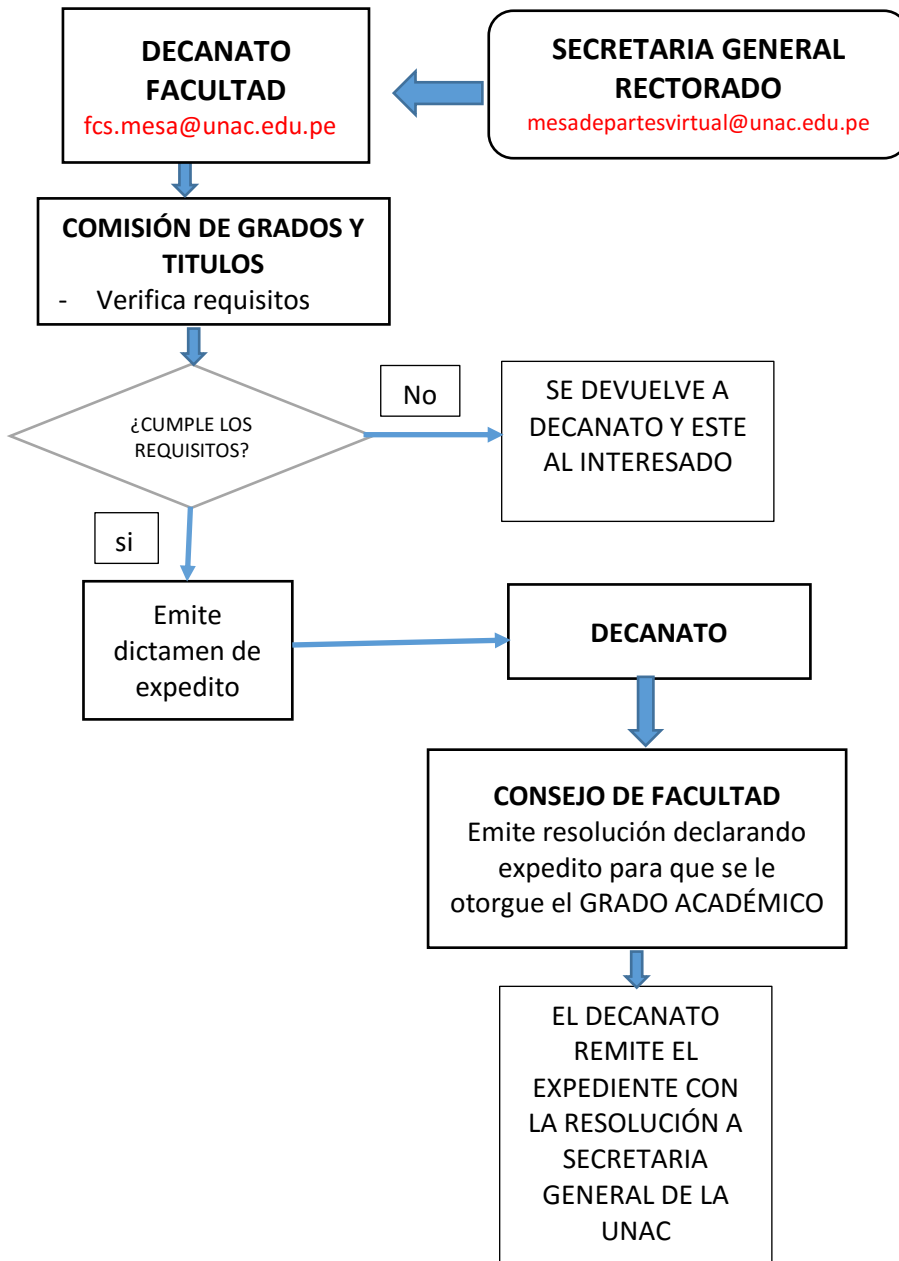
DECANATO FACULTAD
fcs.mesa@unac.edu.pe

SECRETARIA GENERAL RECTORADO
mesadepartesvirtual@unac.edu.pe

COMISIÓN DE GRADOS Y TITULOS
- Verifica requisitos

¿CUMPLE LOS REQUISITOS?

No

SE DEVUELVE A DECANATO Y ESTE AL INTERESADO

si

Emite dictamen de expedito

DECANATO

CONSEJO DE FACULTAD
Emite resolución declarando expedito para que se le otorgue el GRADO ACADÉMICO

EL DECANATO REMITE EL EXPEDIENTE CON LA RESOLUCIÓN A SECRETARIA GENERAL DE LA UNAC